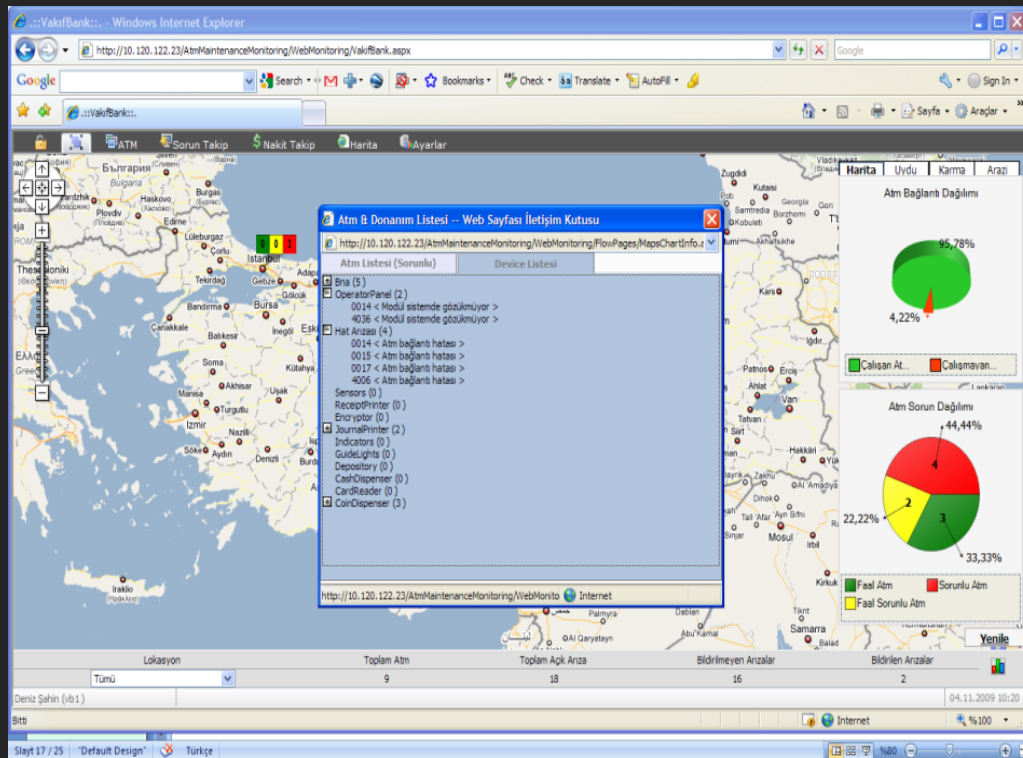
.::VakifBank::. - Windows Internet Explorer

http://10.120.122.23/AtmMaintenanceMonitoring/WebMonitoring/VakifBank.aspx

Google

Google Search Bookmarks Check Translate AutoFill Sign In

.::VakifBank::.

Sayfa Araçlar

ATM Sorun Takip Nakit Takip Harita Ayarlar

Harita Uydu Karma Arazi

Atm Bağlantı Dağılımı

95,78%

4,22%

Çalışan At... Çalışmayan...

Atm Sorun Dağılımı

44,44%

22,22%

33,33%

Faal Atm Sorunlu Atm Faal Sorunlu Atm

Yenile

Atm & Donanım Listesi -- Web Sayfası İletişim Kutusu

http://10.120.122.23/AtmMaintenanceMonitoring/WebMonitoring/FlowPages/MapsChartInfo.a

Atm Listesi (Sorunlu) Device Listesi

Bna (5)
OperatorPanel (2)
0014 < Modül sistemde gözükmüyor >
4036 < Modül sistemde gözükmüyor >
Hat Arızası (4)
0014 < Atm bağlantı hatası >
0015 < Atm bağlantı hatası >
0017 < Atm bağlantı hatası >
4006 < Atm bağlantı hatası >
Sensors (0)
ReceiptPrinter (0)
Encryptor (0)
JournalPrinter (2)
Indicators (0)
GuideLights (0)
Depository (0)
CashDispenser (0)
CardReader (0)
CoinDispenser (3)

http://10.120.122.23/AtmMaintenanceMonitoring/WebMonito Internet

| Lokasyon | Toplam Atm | Toplam Açık Arıza | Bildirilmeyen Arızalar | Bildirilen Arızalar |
|---|---|---|---|---|
| Tümü | 9 | 18 | 16 | 2 |

Deniz Şahin (vb1) 04.11.2009 10:20

Bitti Internet %100

Slayt 17 / 25 "Default Design" Türkçe %80